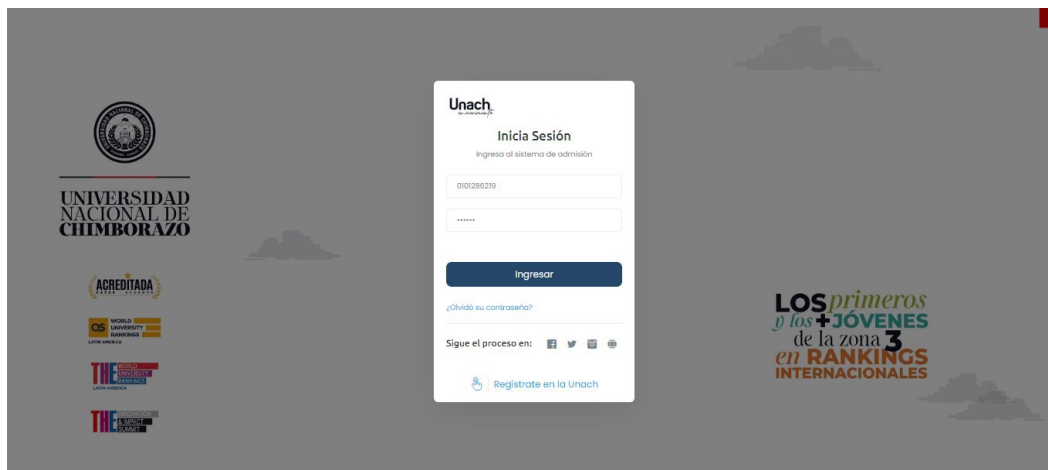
UNIVERSIDAD NACIONAL DE CHIMBORAZO

ACREDITADA

QS WORLD UNIVERSITY RANKINGS LATIN AMERICA

THE WORLD UNIVERSITY RANKINGS LATIN AMERICA

THE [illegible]

Unach

Inicia Sesión

Ingresa al sistema de admisión

0101286219

••••••

Ingresar

¿Olvidó su contraseña?

Sigue el proceso en:

Regístrate en la Unach

LOS primeros y los + JÓVENES de la zona 3 en RANKINGS INTERNACIONALES